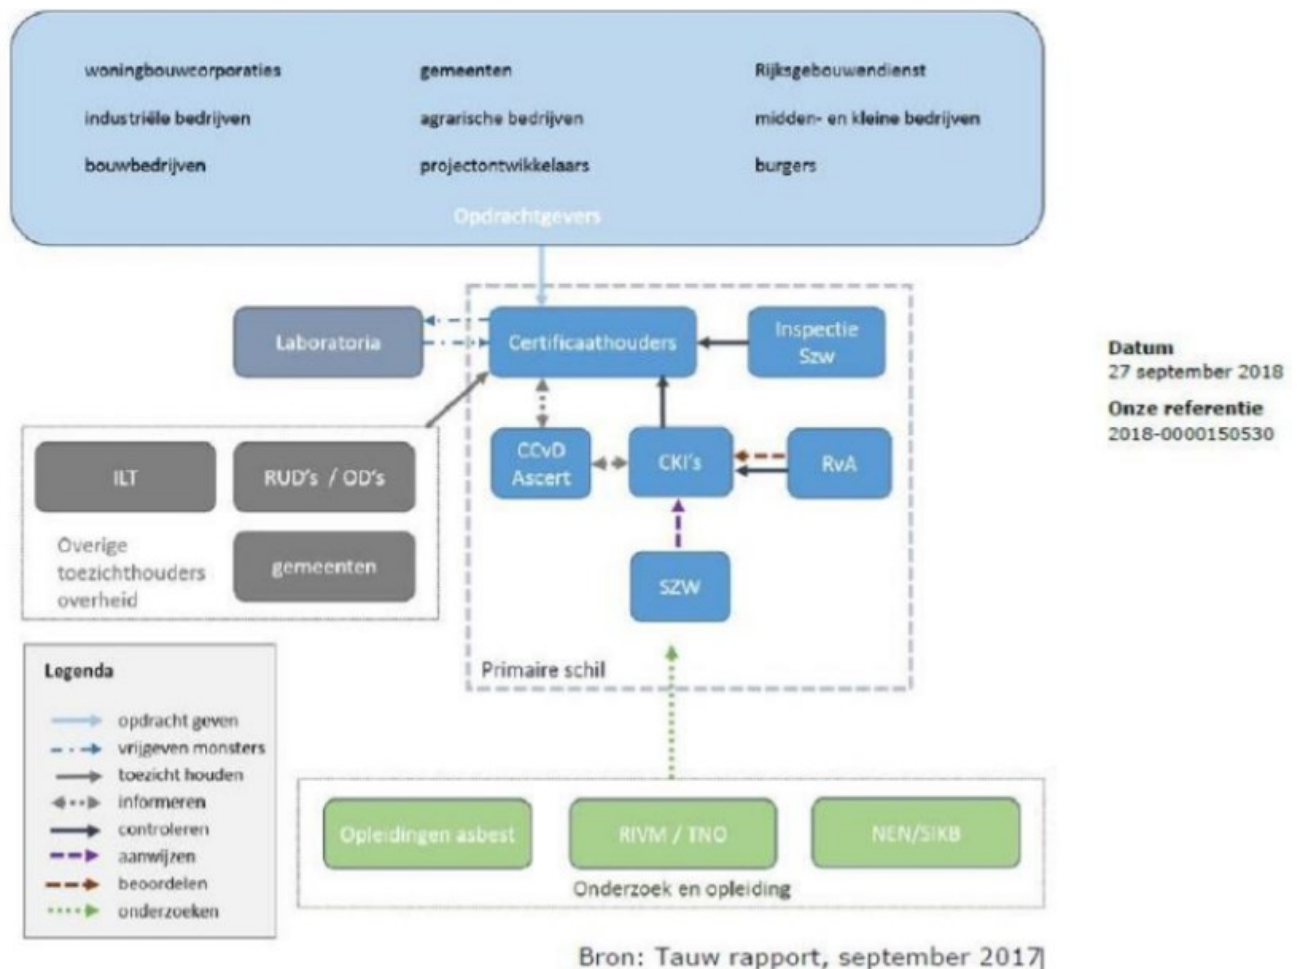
woningbouwcorporaties
gemeenten
Rijksgebouwendienst
industriële bedrijven
agrarische bedrijven
midden- en kleine bedrijven
bouwbedrijven
projectontwikkelaars
burgers
Opdrachtgevers

Laboratoria
Certificaathouders
Inspectie Szw
CCvD Ascert
CKI's
RvA
SZW
Primaire schil

ILT
RUD's / OD's
Overige toezichthouders overheid
gemeenten

Legenda
opdracht geven
vrijgeven monsters
toezicht houden
informeren
controleren
aanwijzen
beoordelen
onderzoeken

Opleidingen asbest
RIVM / TNO
NEN/SIKB
Onderzoek en opleiding

Bron: Tauw rapport, september 2017

Datum
27 september 2018
Onze referentie
2018-0000150530